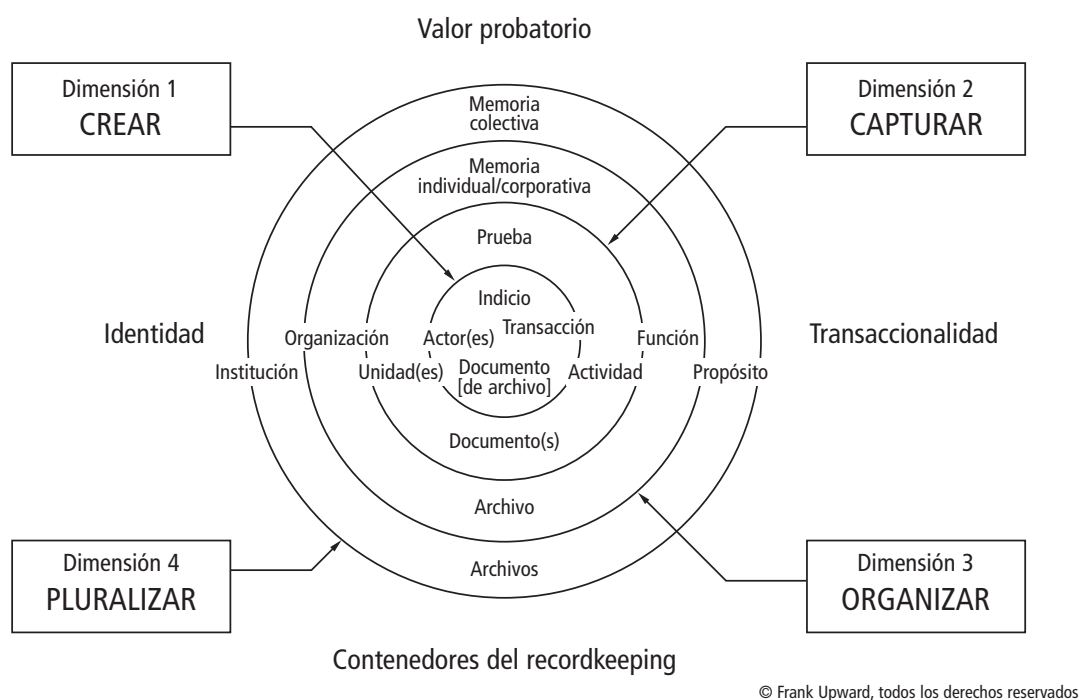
Valor probatorio

Dimensión 1
CREAR

Dimensión 2
CAPTURAR

Memoria colectiva

Memoria individual/corporativa

Prueba

Indicio

Identidad

Organización

Actor(es)

Transacción

Función

Transaccionalidad

Institución

Unidad(es)

Documento [de archivo]

Actividad

Propósito

Documento(s)

Archivo

Dimensión 4
PLURALIZAR

Archivos

Dimensión 3
ORGANIZAR

Contenedores del recordkeeping

© Frank Upward, todos los derechos reservados